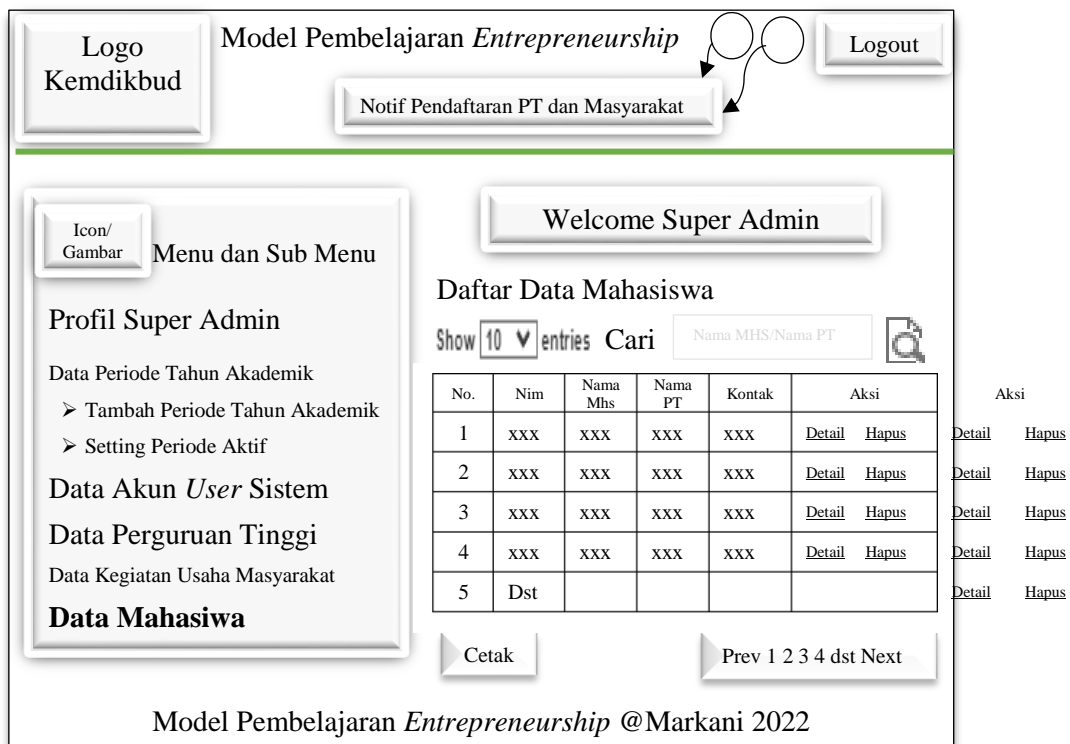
Logo Kemdikbud

Model Pembelajaran *Entrepreneurship*

Logout

Notif Pendaftaran PT dan Masyarakat

Icon/ Gambar

Menu dan Sub Menu

Profil Super Admin

Data Periode Tahun Akademik

➢ Tambah Periode Tahun Akademik

➢ Setting Periode Aktif

Data Akun *User* Sistem

Data Perguruan Tinggi

Data Kegiatan Usaha Masyarakat

**Data Mahasiswa**

Welcome Super Admin

Daftar Data Mahasiswa

Show 10 entries Cari Nama MHS/Nama PT

| No. | Nim | Nama Mhs | Nama PT | Kontak | Aksi |
|---|---|---|---|---|---|
| 1 | xxx | xxx | xxx | xxx | Detail Hapus |
| 2 | xxx | xxx | xxx | xxx | Detail Hapus |
| 3 | xxx | xxx | xxx | xxx | Detail Hapus |
| 4 | xxx | xxx | xxx | xxx | Detail Hapus |
| 5 | Dst | | | | |

Aksi
Detail Hapus
Detail Hapus
Detail Hapus
Detail Hapus
Detail Hapus

Cetak

Prev 1 2 3 4 dst Next

Model Pembelajaran *Entrepreneurship* @Markani 2022